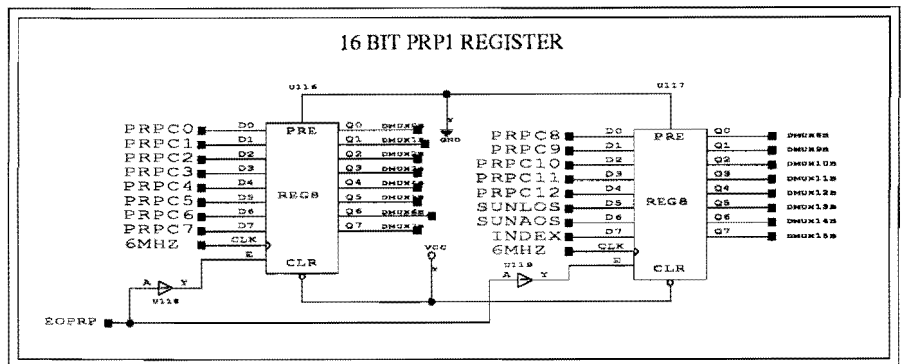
16 BIT PRP1 REGISTER

U116

PRPC0
PRPC1
PRPC2
PRPC3
PRPC4
PRPC5
PRPC6
PRPC7
6MHZ

D0
D1
D2
D3
D4
D5
D6
D7
CLK
E

PRE
REG8
CLR

Q0
Q1
Q2
Q3
Q4
Q5
Q6
Q7

DMUX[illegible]
DMUX1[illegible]
DMUX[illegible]
DMUX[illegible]
DMUX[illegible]
DMUX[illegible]
DMUX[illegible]
DMUX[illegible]

GND
VCC

A Y
U118

EOPRP

U117

PRPC8
PRPC9
PRPC10
PRPC11
PRPC12
SUNLOS
SUNAOS
INDEX
6MHZ

D0
D1
D2
D3
D4
D5
D6
D7
CLK
E

A Y
U119

PRE
REG8
CLR

Q0
Q1
Q2
Q3
Q4
Q5
Q6
Q7

DMUX8B
DMUX9B
DMUX10B
DMUX11B
DMUX12B
DMUX13B
DMUX14B
DMUX15B